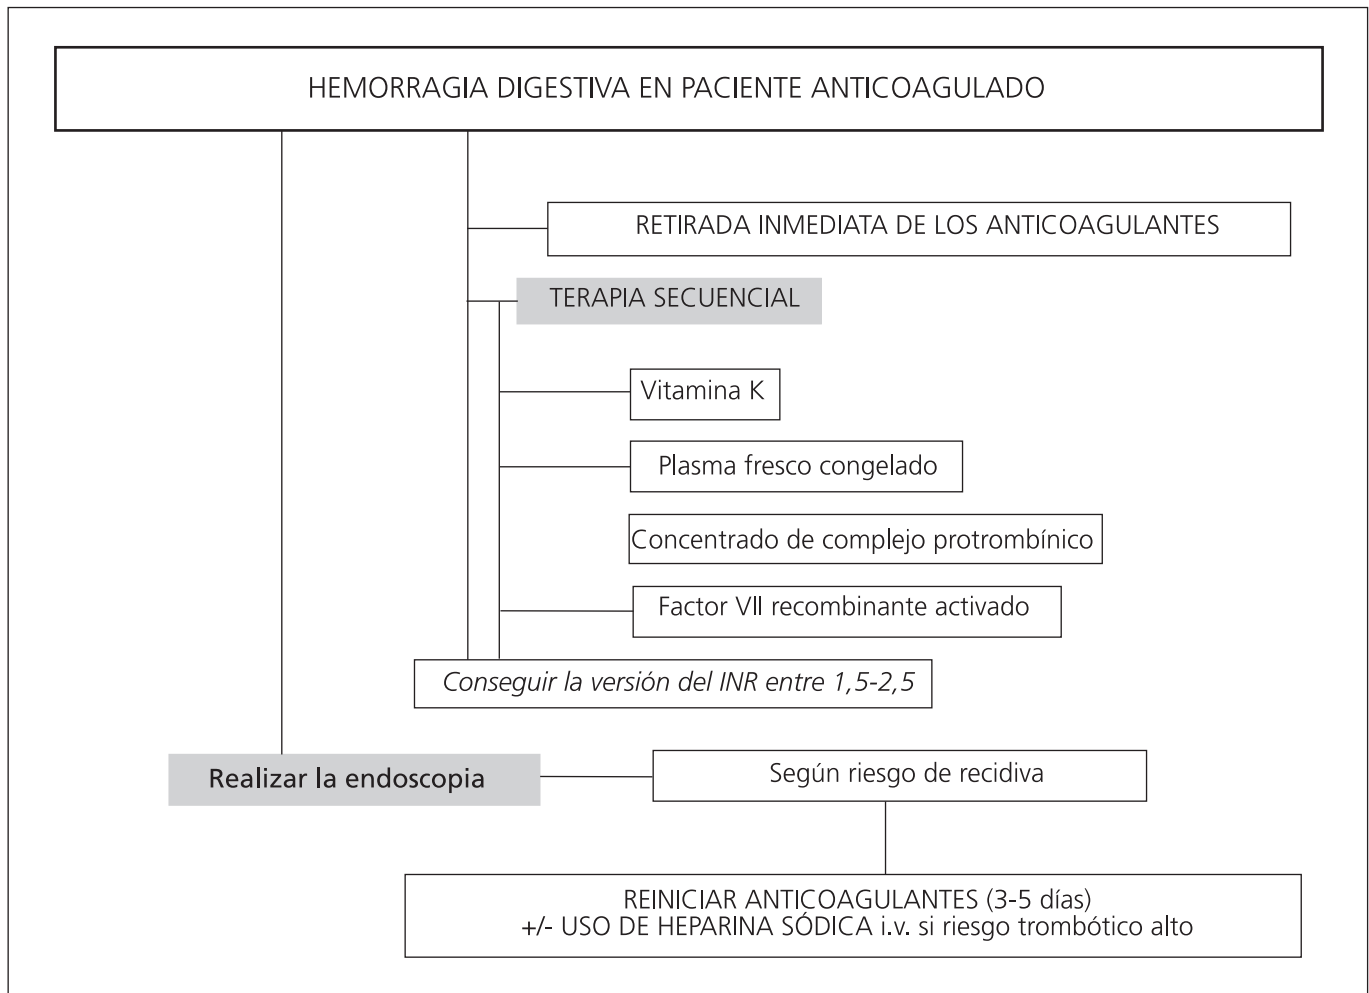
HEMORRAGIA DIGESTIVA EN PACIENTE ANTICOAGULADO

RETIRADA INMEDIATA DE LOS ANTICOAGULANTES

TERAPIA SECUENCIAL

Vitamina K

Plasma fresco congelado

Concentrado de complejo protrombínico

Factor VII recombinante activado

Conseguir la versión del INR entre 1,5-2,5

Realizar la endoscopia

Según riesgo de recidiva

REINICIAR ANTICOAGULANTES (3-5 días)
+/- USO DE HEPARINA SÓDICA i.v. si riesgo trombótico alto